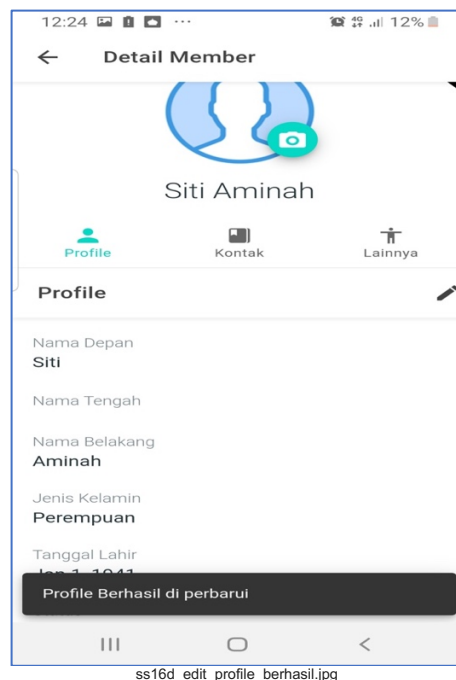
12:24 ··· 4G 12%

Detail Member

Siti Aminah

Profile Kontak Lainnya

Profile

Nama Depan
Siti

Nama Tengah

Nama Belakang
Aminah

Jenis Kelamin
Perempuan

Tanggal Lahir
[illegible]

Profile Berhasil di perbarui

ss16d_edit_profile_berhasil.jpg